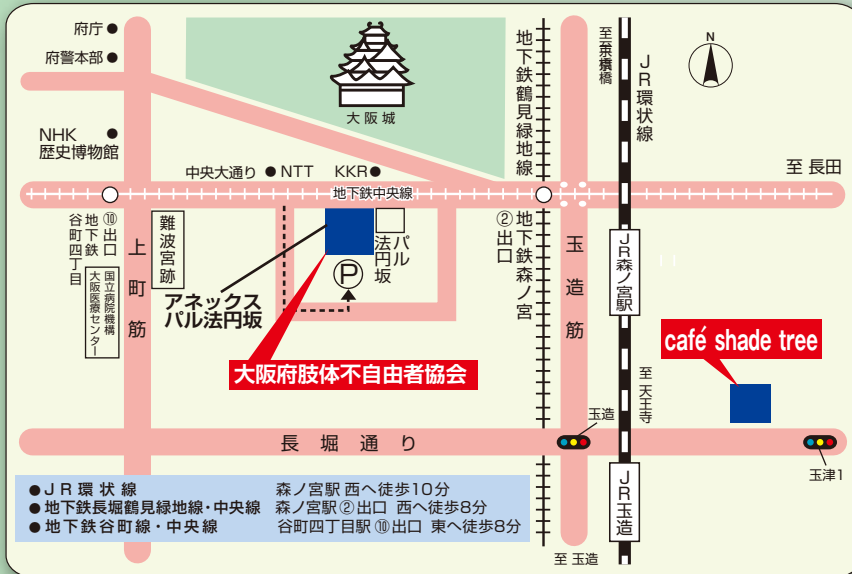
府庁
府警本部
NHK
歴史博物館
大阪城
地下鉄鶴見緑地線
至京橋
JR環状線
N
中央大通り
NTT
KKR
至 長田
地下鉄中央線
⑩出口
地下鉄
谷町四丁目
上町筋
国立病院機構
大阪医療センター
難波宮跡
法円坂
パル
②出口
地下鉄森ノ宮
玉造筋
JR森ノ宮駅
P
アネックス
パル法円坂
大阪府肢体不自由者協会
café shade tree
至 天王寺
玉造
長堀通り
玉津1
JR玉造
至 玉造

| ● J R 環 状 線 | 森ノ宮駅 西へ徒歩10分 |
|---|---|
| ● 地下鉄長堀鶴見緑地線・中央線 | 森ノ宮駅 ②出口 西へ徒歩8分 |
| ● 地下鉄谷町線・中央線 | 谷町四丁目駅 ⑩出口 東へ徒歩8分 |